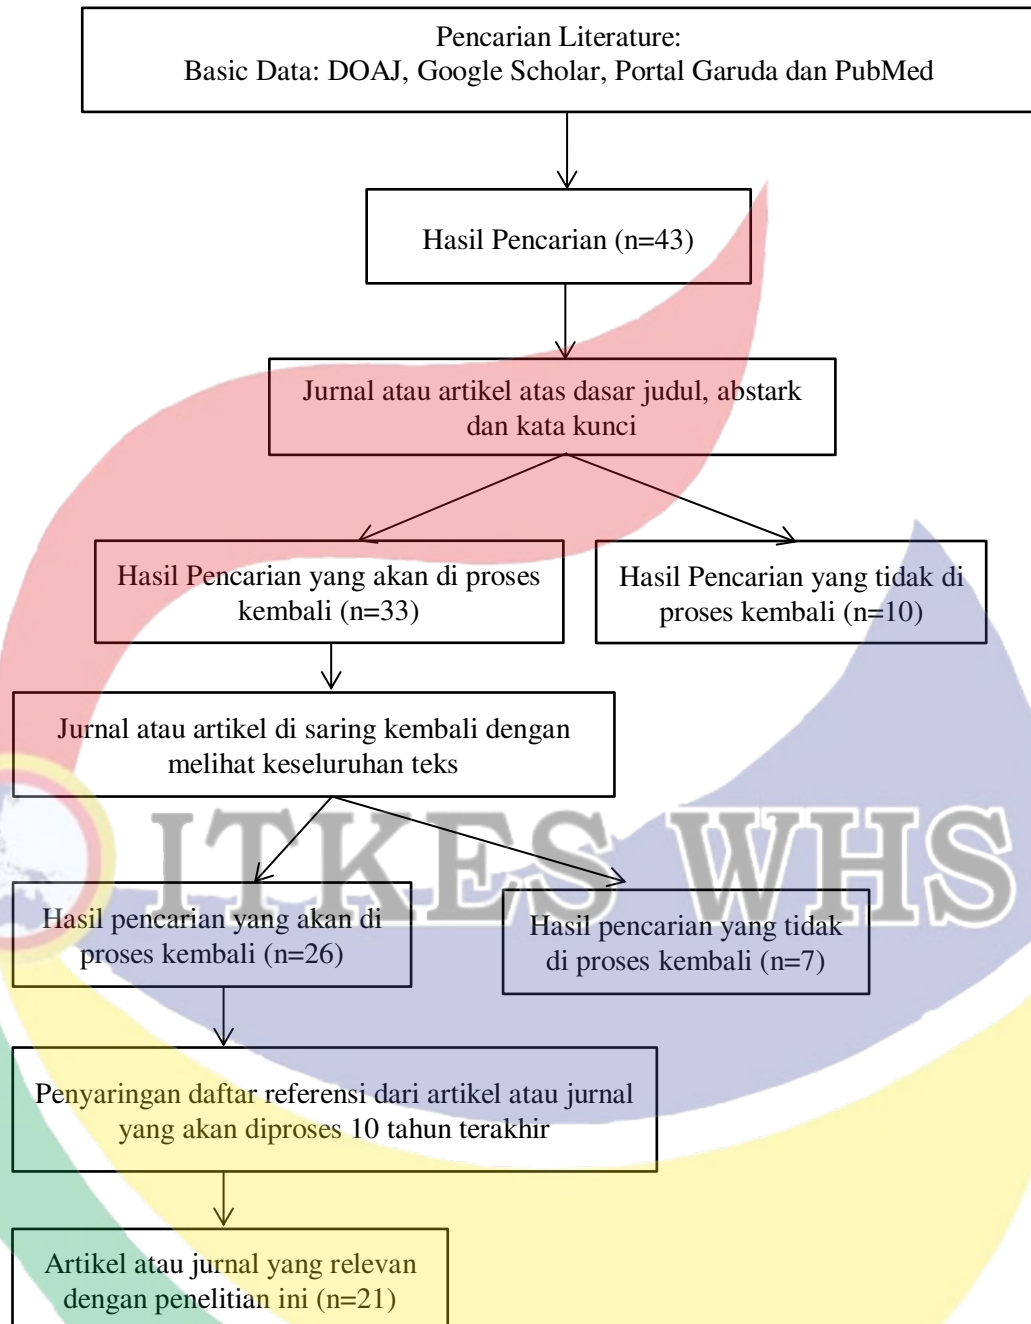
Pencarian Literature:
Basic Data: DOAJ, Google Scholar, Portal Garuda dan PubMed

Hasil Pencarian (n=43)

Jurnal atau artikel atas dasar judul, abstark dan kata kunci

Hasil Pencarian yang akan di proses kembali (n=33)

Hasil Pencarian yang tidak di proses kembali (n=10)

Jurnal atau artikel di saring kembali dengan melihat keseluruhan teks

ITKES WHS

Hasil pencarian yang akan di proses kembali (n=26)

Hasil pencarian yang tidak di proses kembali (n=7)

Penyaringan daftar referensi dari artikel atau jurnal yang akan diproses 10 tahun terakhir

Artikel atau jurnal yang relevan dengan penelitian ini (n=21)